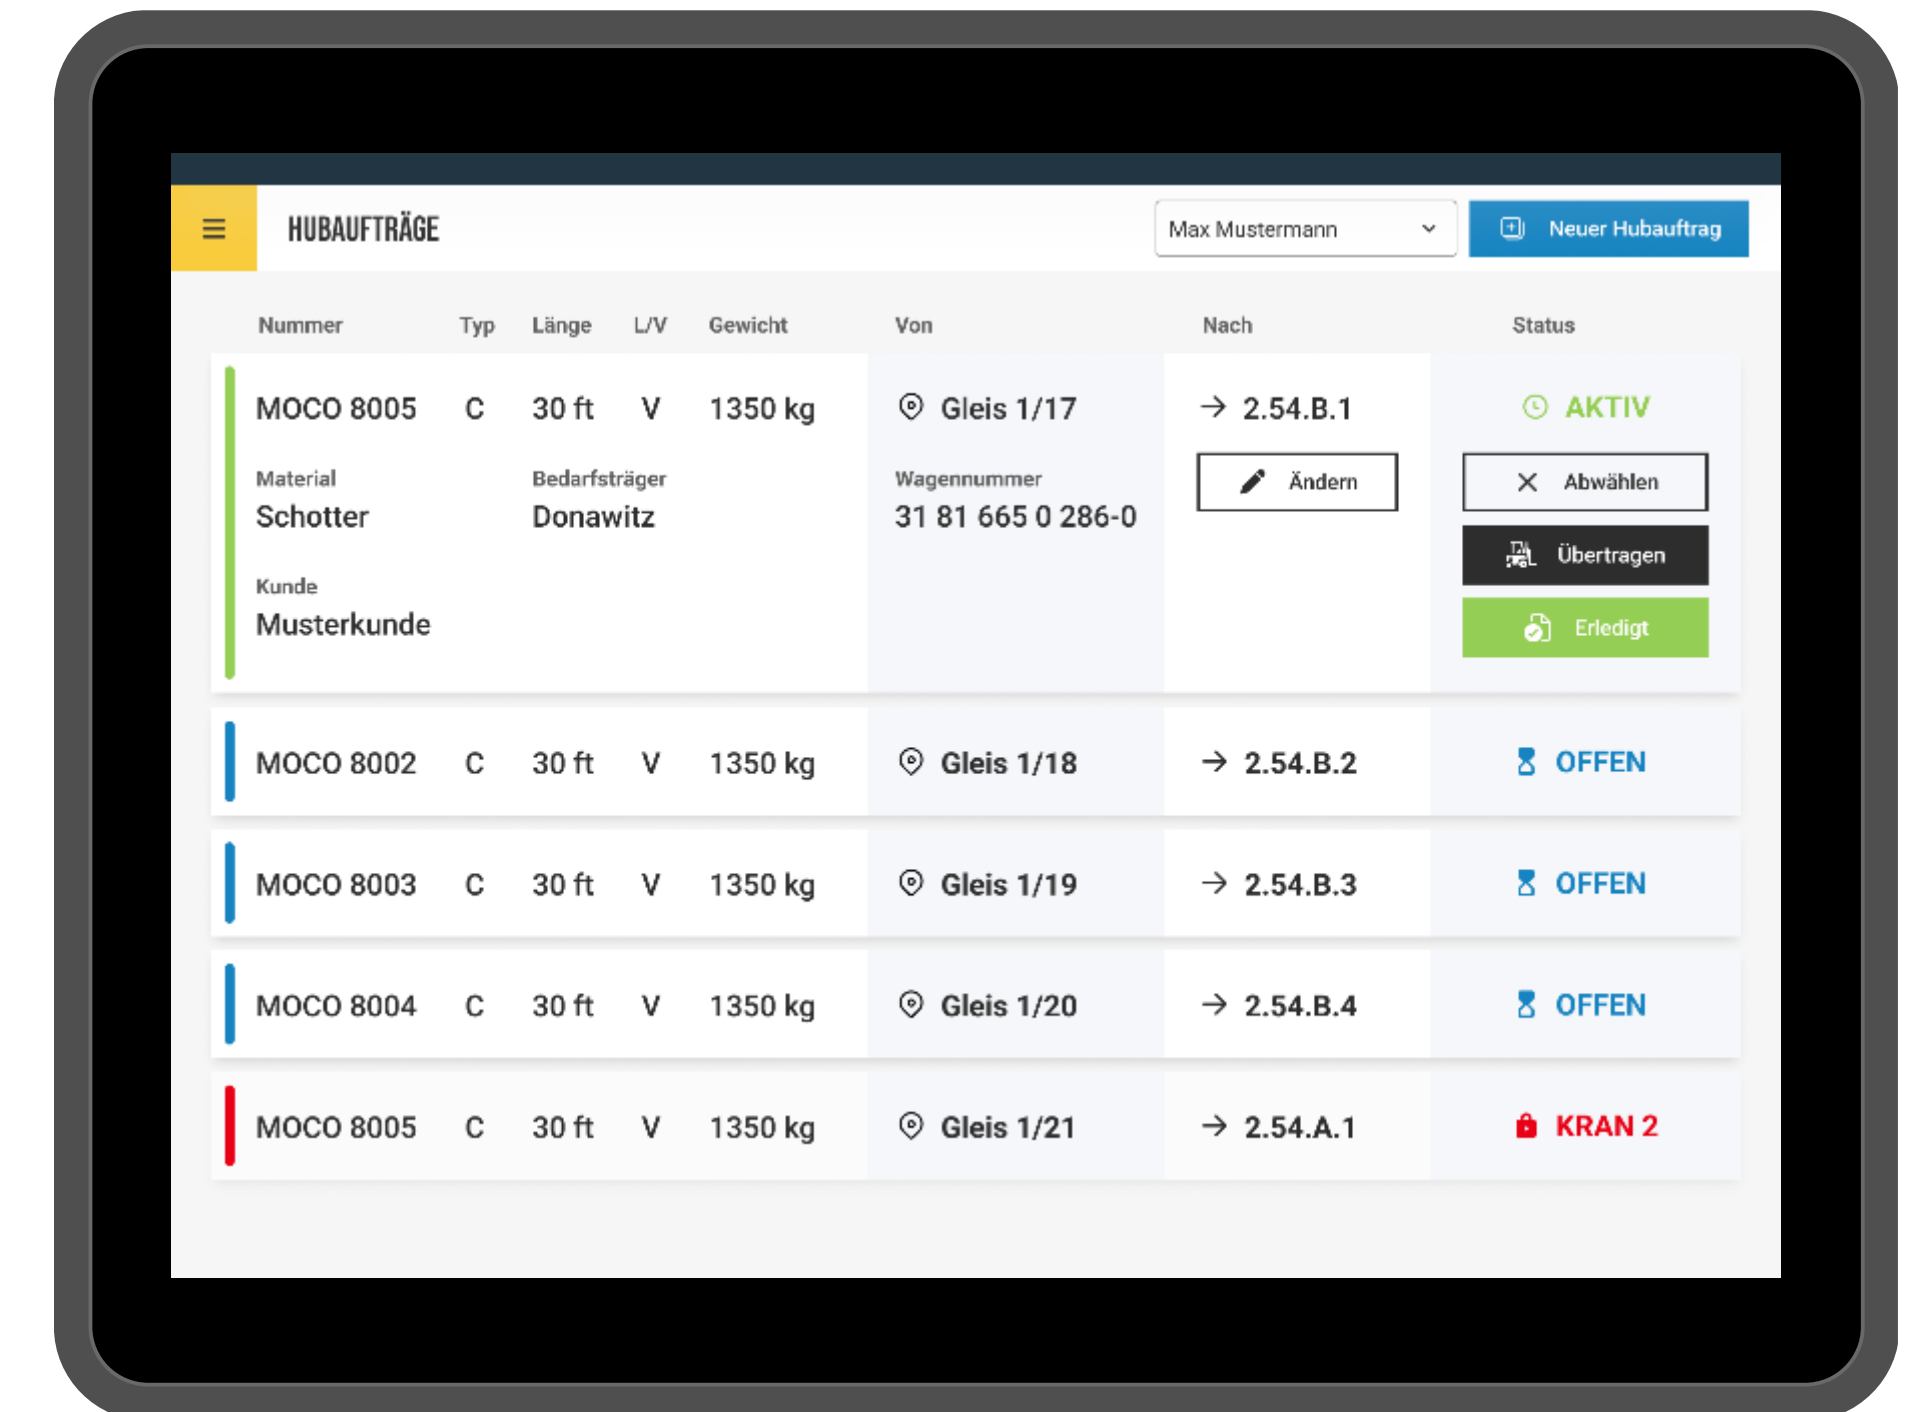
HUBAUFTRÄGE

Max Mustermann

Neuer Hubauftrag

| Nummer | Typ | Länge | L/V | Gewicht | Von | Nach | Status |
|---|---|---|---|---|---|---|---|
| MOCO 8005 | C | 30 ft | V | 1350 kg | Gleis 1/17 | → 2.54.B.1 | AKTIV |

Material
Schotter

Bedarfsträger
Donawitz

Wagennummer
31 81 665 0 286-0

Ändern

Abwählen

Übertragen

Erledigt

Kunde
Musterkunde

| Nummer | Typ | Länge | L/V | Gewicht | Von | Nach | Status |
|---|---|---|---|---|---|---|---|
| MOCO 8002 | C | 30 ft | V | 1350 kg | Gleis 1/18 | → 2.54.B.2 | OFFEN |
| MOCO 8003 | C | 30 ft | V | 1350 kg | Gleis 1/19 | → 2.54.B.3 | OFFEN |
| MOCO 8004 | C | 30 ft | V | 1350 kg | Gleis 1/20 | → 2.54.B.4 | OFFEN |
| MOCO 8005 | C | 30 ft | V | 1350 kg | Gleis 1/21 | → 2.54.A.1 | KRAN 2 |